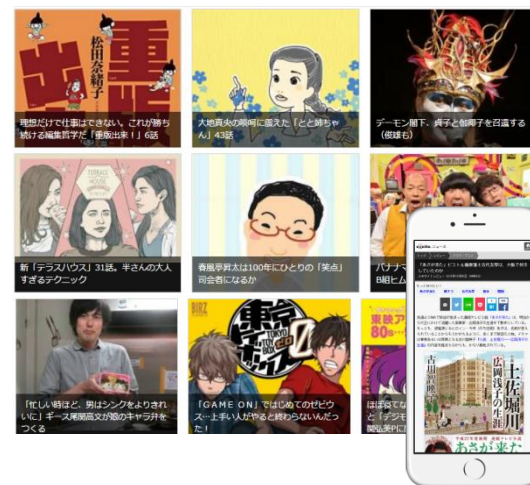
重版出来
松田奈緒子

理想だけで仕事はできない。これが勝ち続ける編集哲学だ「重版出来！」6話

大地真央の胸中に蛮えた「とと姉ちゃん」43話

デーモン閣下、貞子と伽椰子を召還する（破壊も）

TERRACE HOUSE

新「テラスハウス」31話。半さんの大人すぎるテクニック

春風亭昇太は100年にひとりの「笑点」司会者になるか

バナナマ
B組ミム

「忙しい時ほど、男はシンクをよりきれいに」ギース尾関高文が娘のキャラ弁をつくる

東京
BIRZ

「GAME ON」ではじめてのゼビウス…上手い人がやると終わらないんだった！

東映
ほぼ
と「
関弘美

excite ニュース

土佐堀川
広岡浅子の生涯
吉川
あさが来た